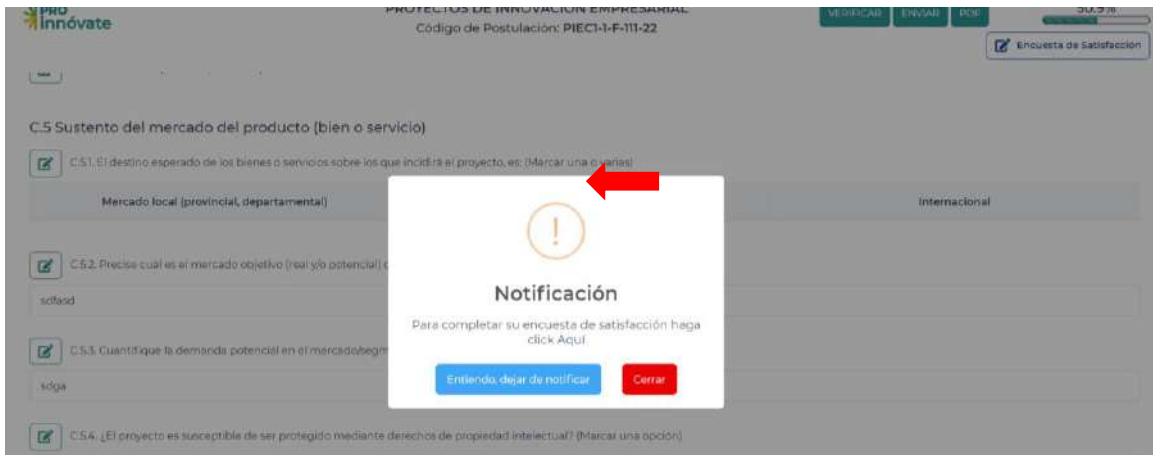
PRO Innóvate

PROYECTOS DE INNOVACIÓN EMPRESARIAL
Código de Postulación: PIEC1-1-F-111-22

VERIFICAR ENVIAR PDF 50.9%

Encuesta de Satisfacción

C.5 Sustento del mercado del producto (bien o servicio)

C.5.1. El destino esperado de los bienes o servicios sobre los que incidirá el proyecto, es: (Marcar una o varias)

Mercado local (provincial, departamental)

Internacional

C.5.2. Precise cuál es el mercado objetivo (real y/o potencial) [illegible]

sdfasd

C.5.3. Cuantifique la demanda potencial en el mercado/segm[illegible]

sdga

C.5.4. ¿El proyecto es susceptible de ser protegido mediante derechos de propiedad intelectual? (Marcar una opción)

!

Notificación

Para completar su encuesta de satisfacción haga click Aquí

Entiendo, dejar de notificar

Cerrar